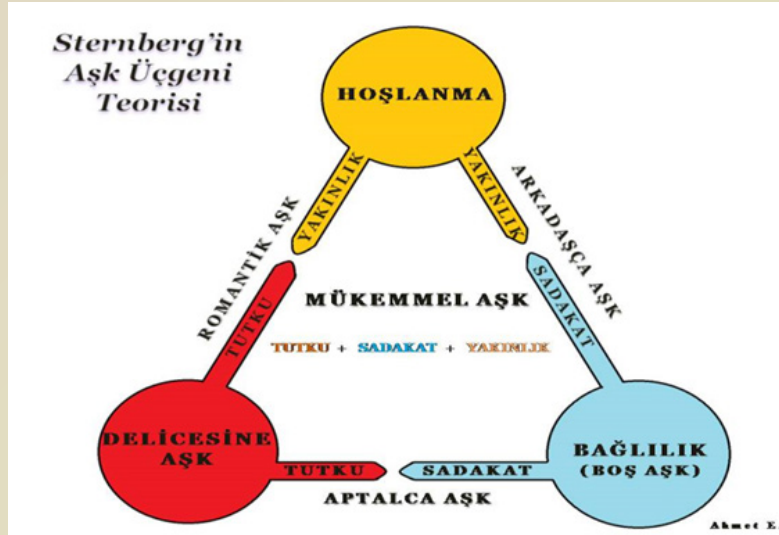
Sternberg'in Aşk Üçgeni Teorisi

HOŞLANMA

YAKINLIK

YAKINLIK

ROMANTİK AŞK

ARKADAŞÇA AŞK

MÜKEMMEL AŞK

TUTKU + SADAKAT + YAKINLIK

TUTKU

SADAKAT

DELİCESİNE AŞK

BAĞLILIK (BOŞ AŞK)

TUTKU

SADAKAT

APTALCA AŞK

Ahmet E